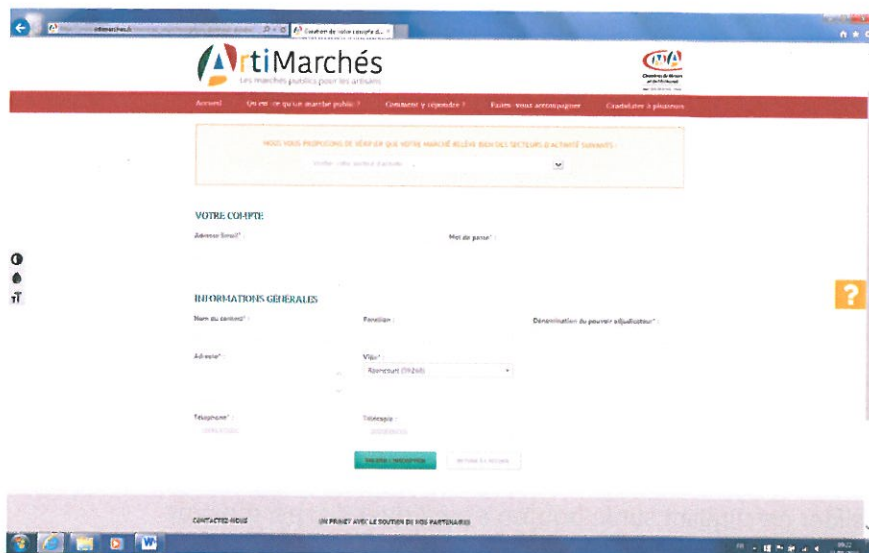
Création de votre compte A...

ArtiMarchés
Les marchés publics pour les artisans

Chambre de Métiers et de l'Artisanat

Accueil | Qu'est-ce qu'un marché public ? | Comment y répondre ? | Faites-vous accompagner | Candidater à plusieurs

NOUS VOUS PROPOSONS DE VÉRIFIER QUE VOTRE MARCHÉ RELÈVE BIEN DES SECTEURS D'ACTIVITÉ SUIVANTS :

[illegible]

VOTRE COMPTE

Adresse Email* :

Mot de passe* :

INFORMATIONS GÉNÉRALES

Nom du contact* :

Fonction :

Dénomination du pouvoir adjudicateur* :

Adresse* :

Ville* :

Rosnecourt (59260)

Téléphone* :

Télécopie :

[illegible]

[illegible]

VALIDER L'INSCRIPTION

RETOUR À L'ACCUEIL

CONTACTEZ-NOUS

UN PROJET AVEC LE SOUTIEN DE NOS PARTENAIRES

?